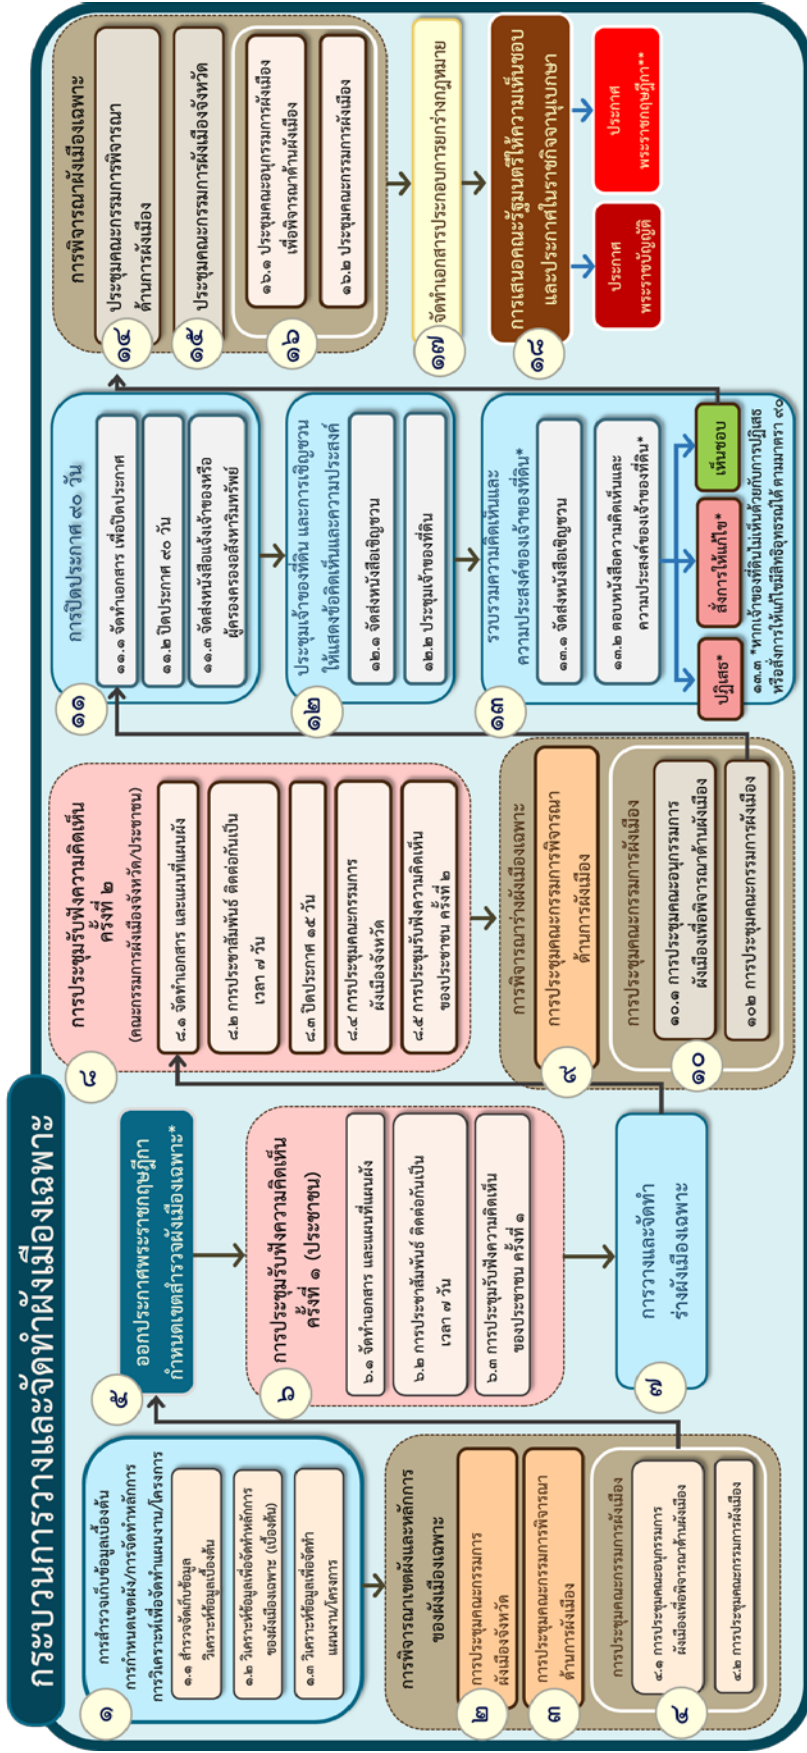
กระบวนการวางและจัดทำผังเมืองเฉพาะ

๑ การสำรวจเก็บข้อมูลเบื้องต้น การกำหนดเขตผัง/การจัดทำหลักการ การวิเคราะห์เพื่อจัดทำแผนงาน/โครงการ

๑.๑ สำรวจเก็บข้อมูล วิเคราะห์ข้อมูลเบื้องต้น

๑.๒ วิเคราะห์ข้อมูลเพื่อจัดทำหลักการของผังเมืองเฉพาะ (เบื้องต้น)

๑.๓ วิเคราะห์ข้อมูลเพื่อจัดทำแผนงาน/โครงการ

การพิจารณาเขตผังและหลักการของผังเมืองเฉพาะ

๒ การประชุมคณะกรรมการผังเมืองจังหวัด

๓ การประชุมคณะกรรมการพิจารณาด้านการผังเมือง

๔ การประชุมคณะกรรมการผังเมือง

๔.๑ การประชุมคณะอนุกรรมการผังเมืองเพื่อพิจารณาด้านผังเมือง

๔.๒ การประชุมคณะกรรมการผังเมือง

๕ ออกประกาศพระราชกฤษฎีกากำหนดเขตสำรวจผังเมืองเฉพาะ*

๖ การประชุมรับฟังความคิดเห็น ครั้งที่ ๑ (ประชาชน)

๖.๑ จัดทำเอกสาร และแผนที่แผนผัง

๖.๒ การประชาสัมพันธ์ ติดต่อกันเป็นเวลา ๗ วัน

๖.๓ การประชุมรับฟังความคิดเห็นของประชาชน ครั้งที่ ๑

๗ การวางและจัดทำร่างผังเมืองเฉพาะ

๘ การประชุมรับฟังความคิดเห็น ครั้งที่ ๒ (คณะกรรมการผังเมืองจังหวัด/ประชาชน)

๘.๑ จัดทำเอกสาร และแผนที่แผนผัง

๘.๒ การประชาสัมพันธ์ ติดต่อกันเป็นเวลา ๗ วัน

๘.๓ ปิดประกาศ ๑๕ วัน

๘.๔ การประชุมคณะกรรมการผังเมืองจังหวัด

๘.๕ การประชุมรับฟังความคิดเห็นของประชาชน ครั้งที่ ๒

การพิจารณาร่างผังเมืองเฉพาะ

๙ การประชุมคณะกรรมการพิจารณาด้านการผังเมือง

๑๐ การประชุมคณะกรรมการผังเมือง

๑๐.๑ การประชุมคณะอนุกรรมการผังเมืองเพื่อพิจารณาด้านผังเมือง

๑๐.๒ การประชุมคณะกรรมการผังเมือง

๑๑ การปิดประกาศ ๙๐ วัน

๑๑.๑ จัดทำเอกสาร เพื่อปิดประกาศ

๑๑.๒ ปิดประกาศ ๙๐ วัน

๑๑.๓ จัดส่งหนังสือแจ้งเจ้าของหรือผู้ครอบครองอสังหาริมทรัพย์

๑๒ ประชุมเจ้าของที่ดิน และการเชิญชวนให้แสดงข้อคิดเห็นและความประสงค์

๑๒.๑ จัดส่งหนังสือเชิญชวน

๑๒.๒ ประชุมเจ้าของที่ดิน

๑๓ รวบรวมความคิดเห็นและความประสงค์ของเจ้าของที่ดิน*

๑๓.๑ จัดส่งหนังสือเชิญชวน

๑๓.๒ ตอบหนังสือความคิดเห็นและความประสงค์ของเจ้าของที่ดิน*

ปฏิเสธ*

สั่งการให้แก้ไข*

เห็นชอบ

๑๓.๓ *หากเจ้าของที่ดินไม่เห็นด้วยกับการปฏิเสธหรือสั่งการให้แก้ไขหรือกรณีใด ตามมาตรา ๙๐

การพิจารณาผังเมืองเฉพาะ

๑๔ ประชุมคณะกรรมการพิจารณาด้านการผังเมือง

๑๕ ประชุมคณะกรรมการผังเมืองจังหวัด

๑๖ ๑๖.๑ ประชุมคณะอนุกรรมการผังเมืองเพื่อพิจารณาด้านผังเมือง

๑๖.๒ ประชุมคณะกรรมการผังเมือง

๑๗ จัดทำเอกสารประกอบการร่างกฎหมาย

๑๘ การเสนอคณะรัฐมนตรีให้ความเห็นชอบและประกาศในราชกิจจานุเบกษา

ประกาศ พระราชบัญญัติ

ประกาศ พระราชกฤษฎีกา**